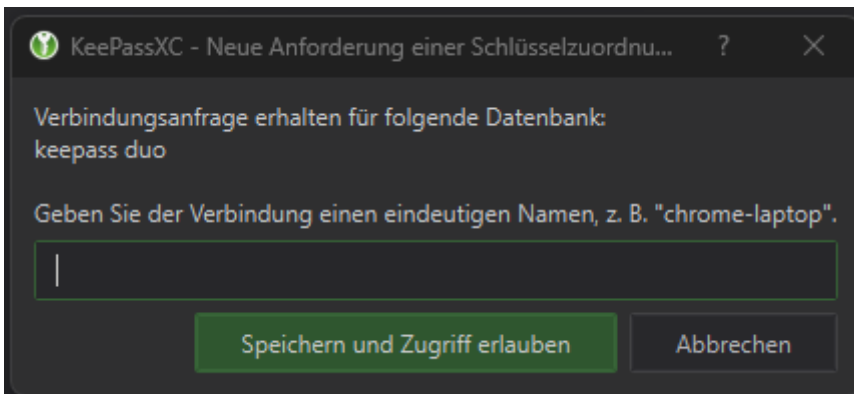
KeePassXC - Neue Anforderung einer Schlüsselzuordnu... ? ×

Verbindungsanfrage erhalten für folgende Datenbank:
keepass duo

Geben Sie der Verbindung einen eindeutigen Namen, z. B. "chrome-laptop".

Speichern und Zugriff erlauben

Abbrechen